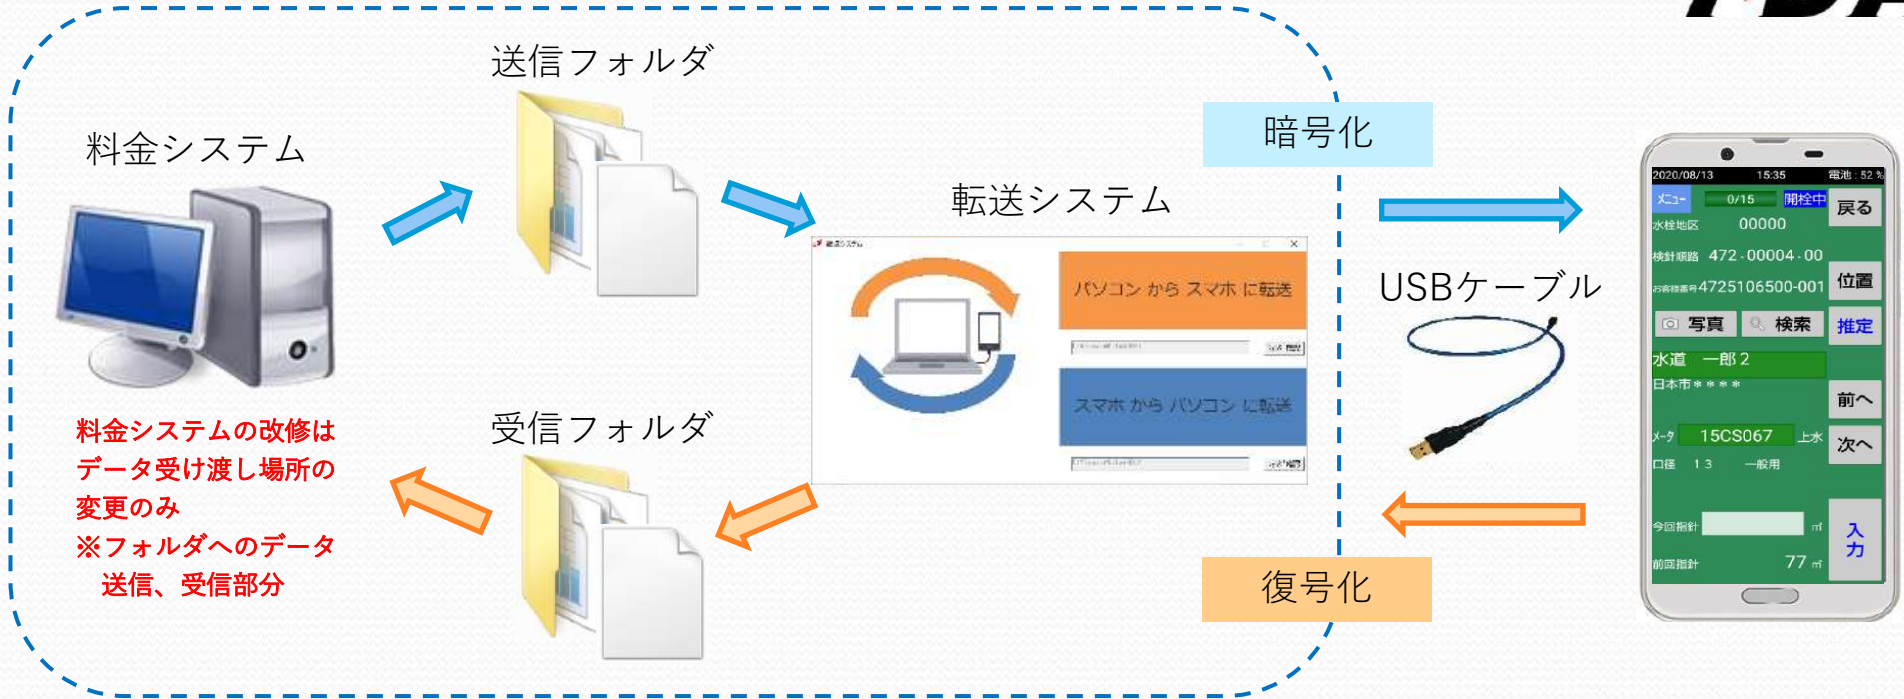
送信フォルダ

料金システム

転送システム

暗号化

USBケーブル

料金システムの改修は
データ受け渡し場所の
変更のみ
※フォルダへのデータ
送信、受信部分

受信フォルダ

パソコン から スマホ に転送

スマホ から パソコン に転送

復号化

2020/08/13 15:35 電池：52 %
メニュー 0/15 開栓中 戻る
水栓地区 00000
検針順路 472-00004-00
お客様番号 4725106500-001 位置
写真 検索 推定
水道 一郎 2
日本市＊＊＊＊
前へ
メータ 15CS067 上水 次へ
口径 13 一般用
今回指針 ㎥ 入力
前回指針 77 ㎥